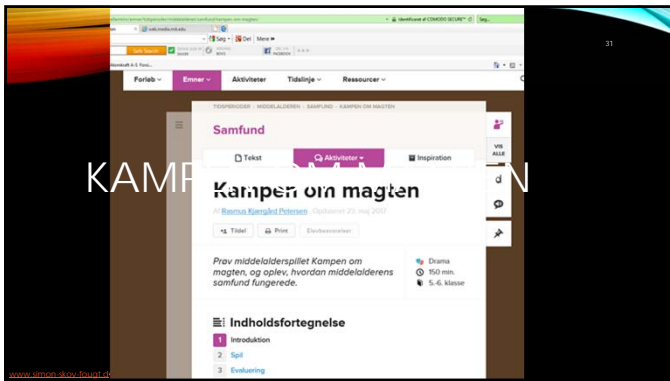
31

KAMP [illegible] N

Identificeret af COMODO SECURE
Søg
Safe Search
Søg
Del
Mere

Forløb
Emner
Aktiviteter
Tidslinje
Ressourcer

TIDSPERIODER › MIDDELALDEREN › SAMFUND › KAMPEN OM MAGTEN

Samfund

Tekst
Aktiviteter
Inspiration

VIS ALLE

Kampen om magten

Af Rasmus Kjærgård Petersen · Opdateret 20. maj 2013

Tidel
Print
Elevbesvarelser

Prøv middelalderspillet Kampen om magten, og oplev, hvordan middelalderens samfund fungerede.

Drama
150 min.
5.-6. klasse

Indholdsfortegnelse

1 Introduktion
2 Spil
3 Evaluering

www.simon-skov-fougt.dk